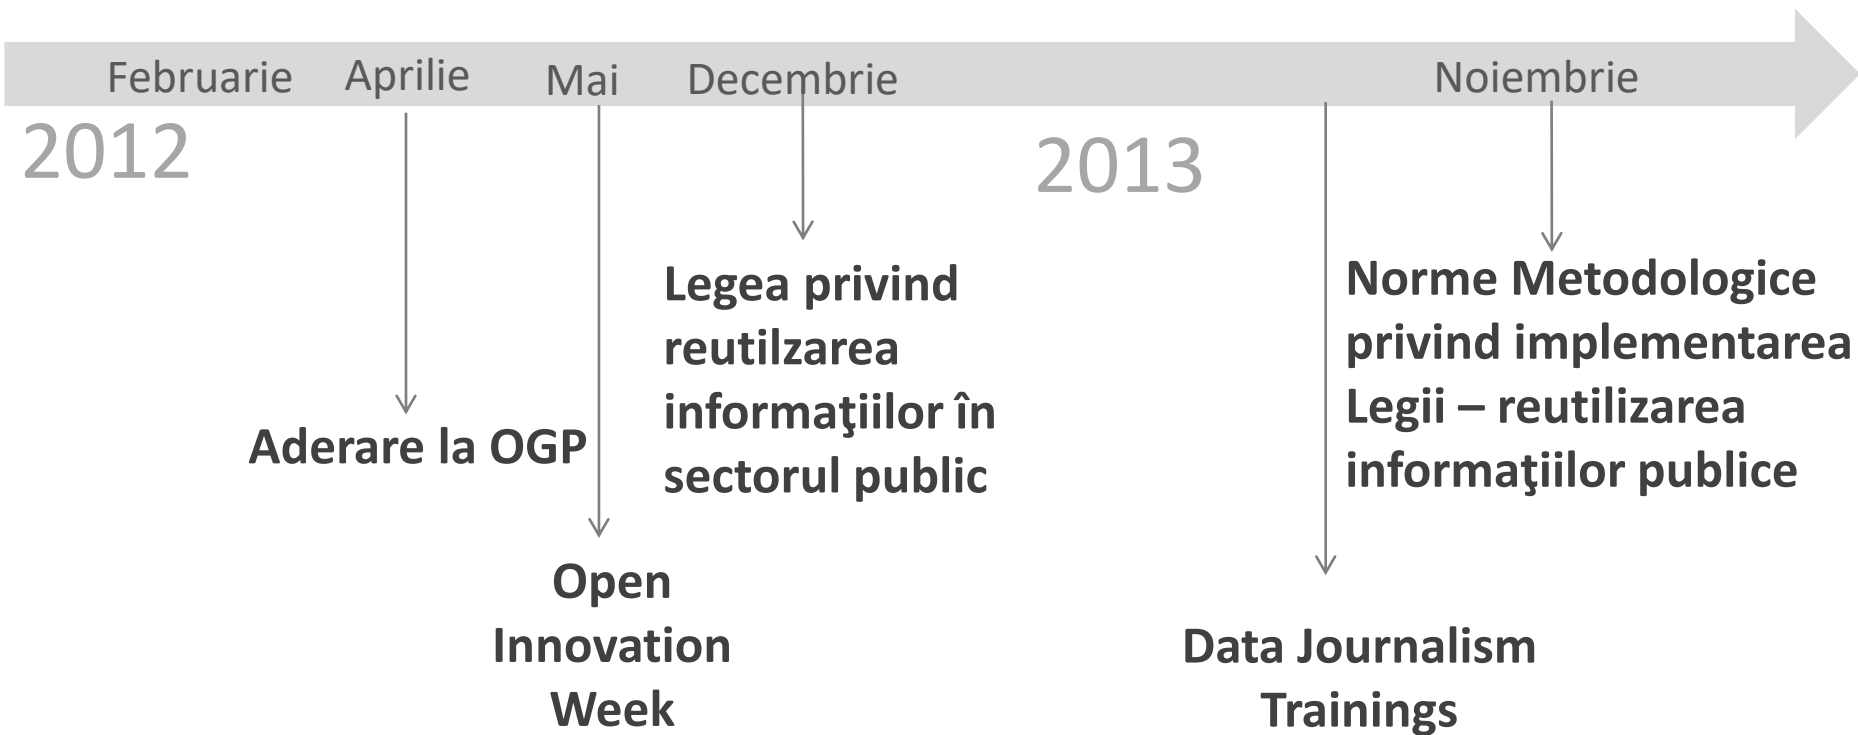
Februarie Aprilie Mai Decembrie Noiembrie

2012

2013

Aderare la OGP

Open Innovation Week

Legea privind reutilzarea informaţiilor în sectorul public

Data Journalism Trainings

Norme Metodologice privind implementarea Legii – reutilizarea informaţiilor publice